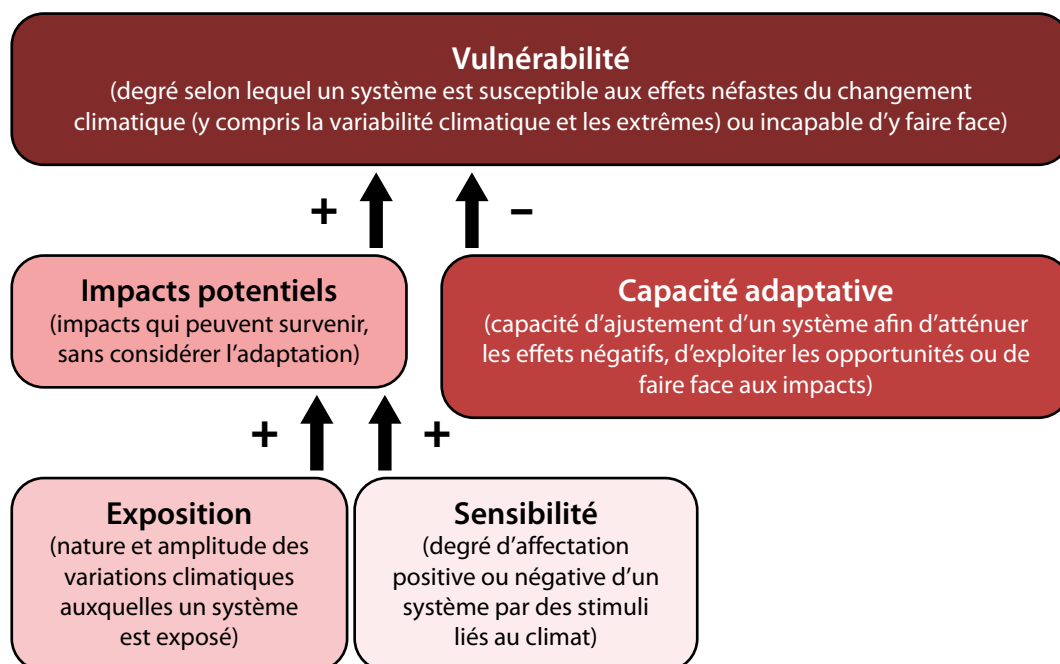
Vulnérabilité
(degré selon lequel un système est susceptible aux effets néfastes du changement climatique (y compris la variabilité climatique et les extrêmes) ou incapable d'y faire face)

+ –

Impacts potentiels
(impacts qui peuvent survenir, sans considérer l'adaptation)

Capacité adaptative
(capacité d'ajustement d'un système afin d'atténuer les effets négatifs, d'exploiter les opportunités ou de faire face aux impacts)

+ +

Exposition
(nature et amplitude des variations climatiques auxquelles un système est exposé)

Sensibilité
(degré d'affectation positive ou négative d'un système par des stimuli liés au climat)